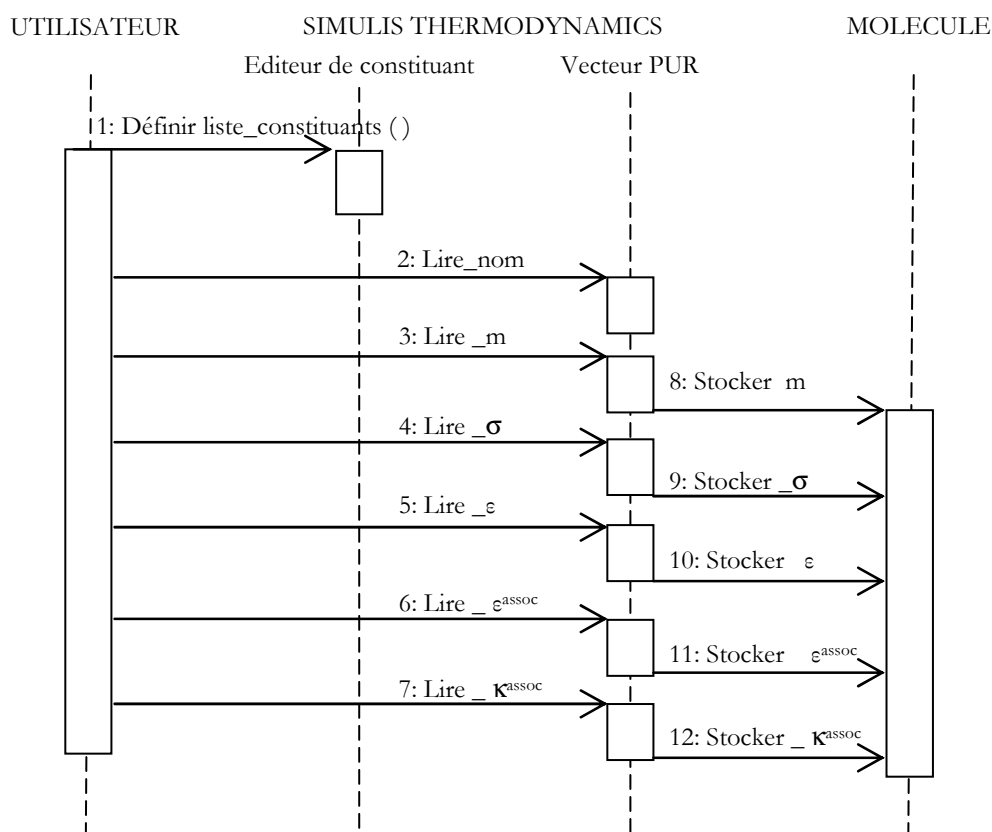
UTILISATEUR

SIMULIS THERMODYNAMICS

MOLECULE

Editeur de constituant

Vecteur PUR

1: Définir liste_constituants ( )

2: Lire_nom

3: Lire _m

8: Stocker m

4: Lire _$\sigma$

9: Stocker _$\sigma$

5: Lire _$\varepsilon$

10: Stocker $\varepsilon$

6: Lire _ $\varepsilon^{assoc}$

11: Stocker $\varepsilon^{assoc}$

7: Lire _ $\kappa^{assoc}$

12: Stocker _ $\kappa^{assoc}$